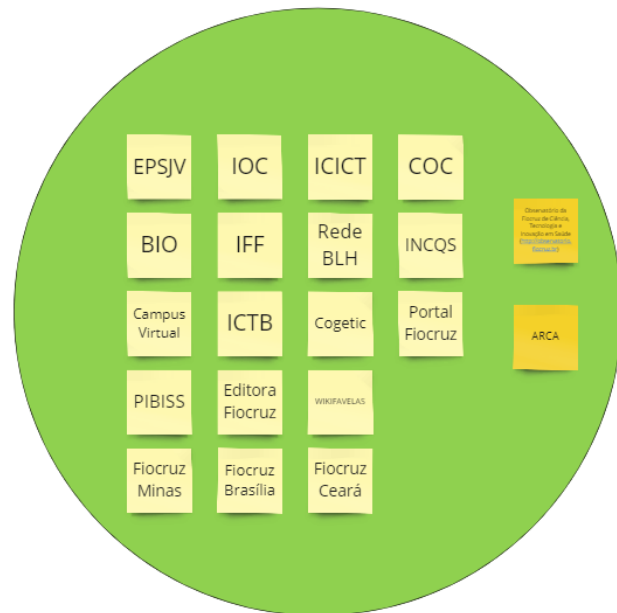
EPSJV

IOC

ICICT

COC

BIO

IFF

Rede BLH

INCQS

Campus Virtual

ICTB

Cogetic

Portal Fiocruz

PIBISS

Editora Fiocruz

WIKIFAVELAS

Fiocruz Minas

Fiocruz Brasília

Fiocruz Ceará

Observatório da Fiocruz de Ciência, Tecnologia e Inovação em Saúde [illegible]

ARCA